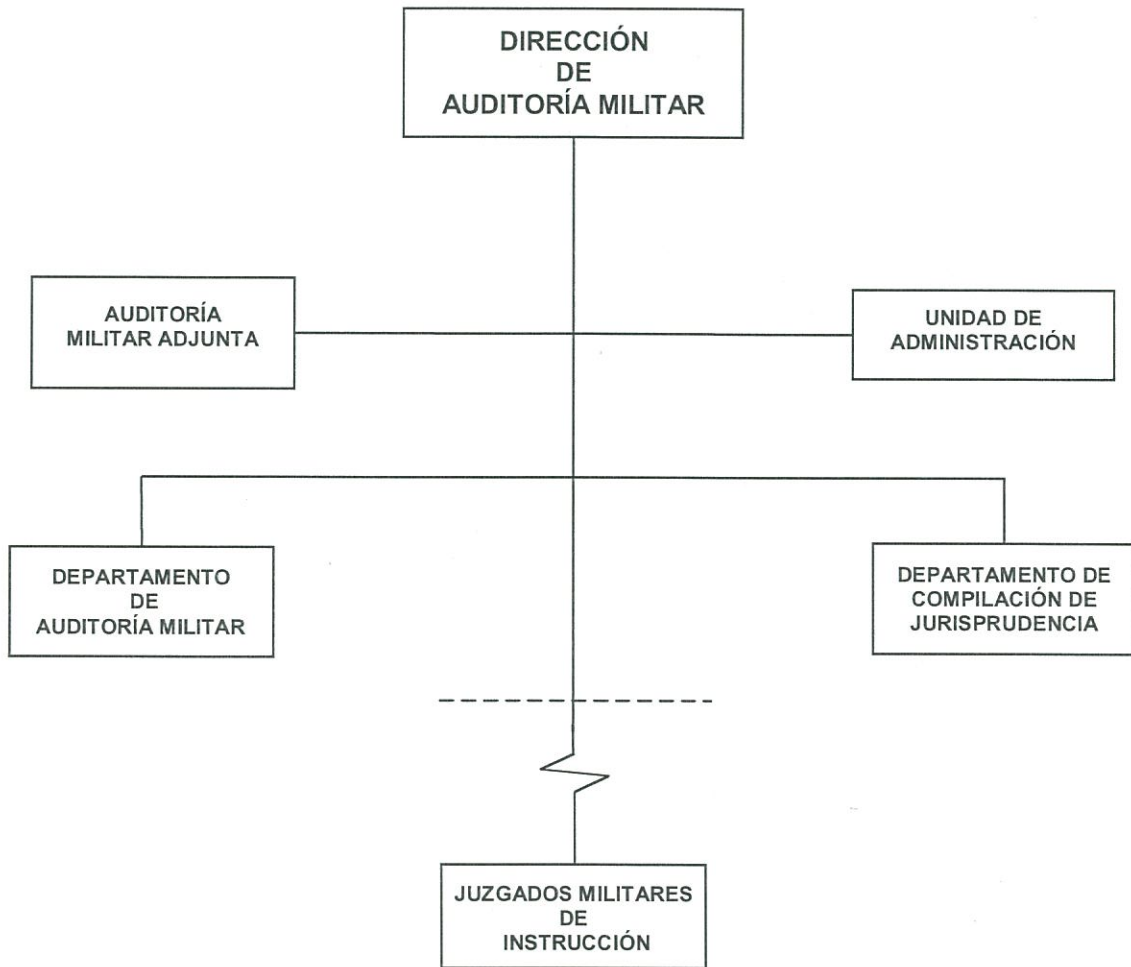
DIRECCIÓN
DE
AUDITORÍA MILITAR

AUDITORÍA
MILITAR ADJUNTA

UNIDAD DE
ADMINISTRACIÓN

DEPARTAMENTO
DE
AUDITORÍA MILITAR

DEPARTAMENTO DE
COMPILACIÓN DE
JURISPRUDENCIA

JUZGADOS MILITARES
DE
INSTRUCCIÓN